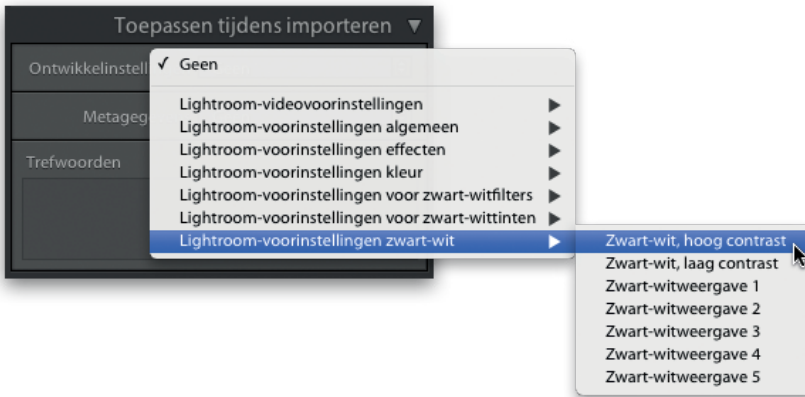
Toepassen tijdens importeren ▼

Ontwikkelinstell
Metageg
Trefwoorden

✓ Geen

Lightroom-videovoorinstellingen ▶
Lightroom-voorinstellingen algemeen ▶
Lightroom-voorinstellingen effecten ▶
Lightroom-voorinstellingen kleur ▶
Lightroom-voorinstellingen voor zwart-witfilters ▶
Lightroom-voorinstellingen voor zwart-wittinten ▶
Lightroom-voorinstellingen zwart-wit ▶

Zwart-wit, hoog contrast
Zwart-wit, laag contrast
Zwart-witweergave 1
Zwart-witweergave 2
Zwart-witweergave 3
Zwart-witweergave 4
Zwart-witweergave 5